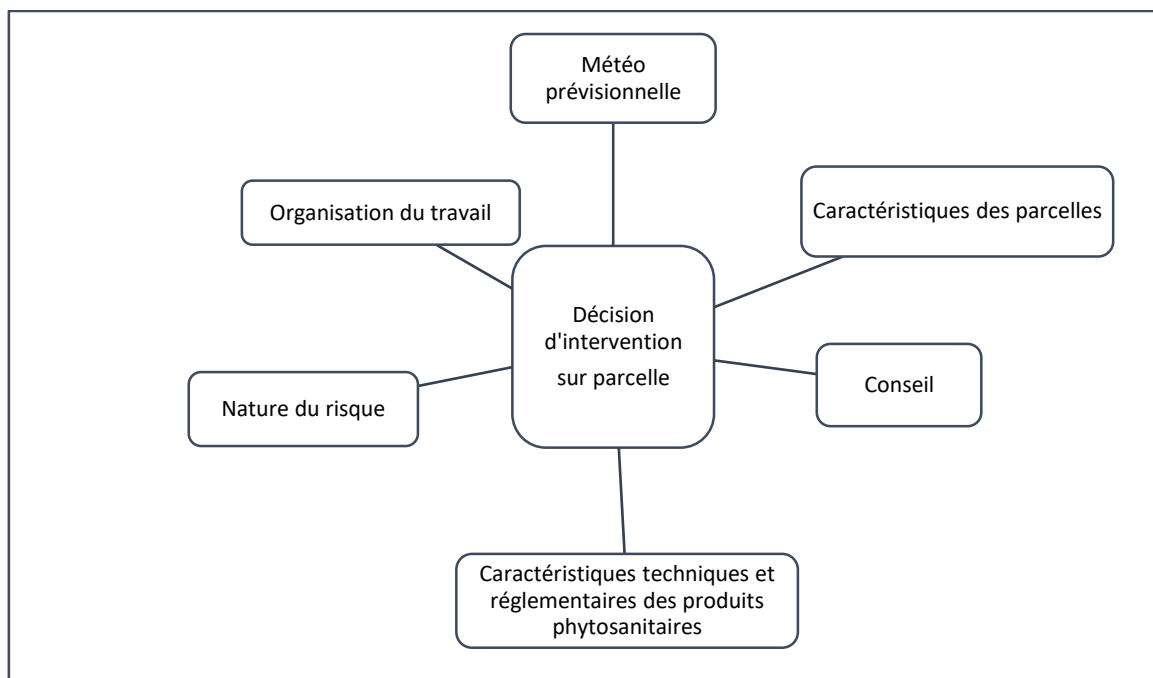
Météo prévisionnelle

Organisation du travail

Caractéristiques des parcelles

Décision d'intervention sur parcelle

Conseil

Nature du risque

Caractéristiques techniques et réglementaires des produits phytosanitaires